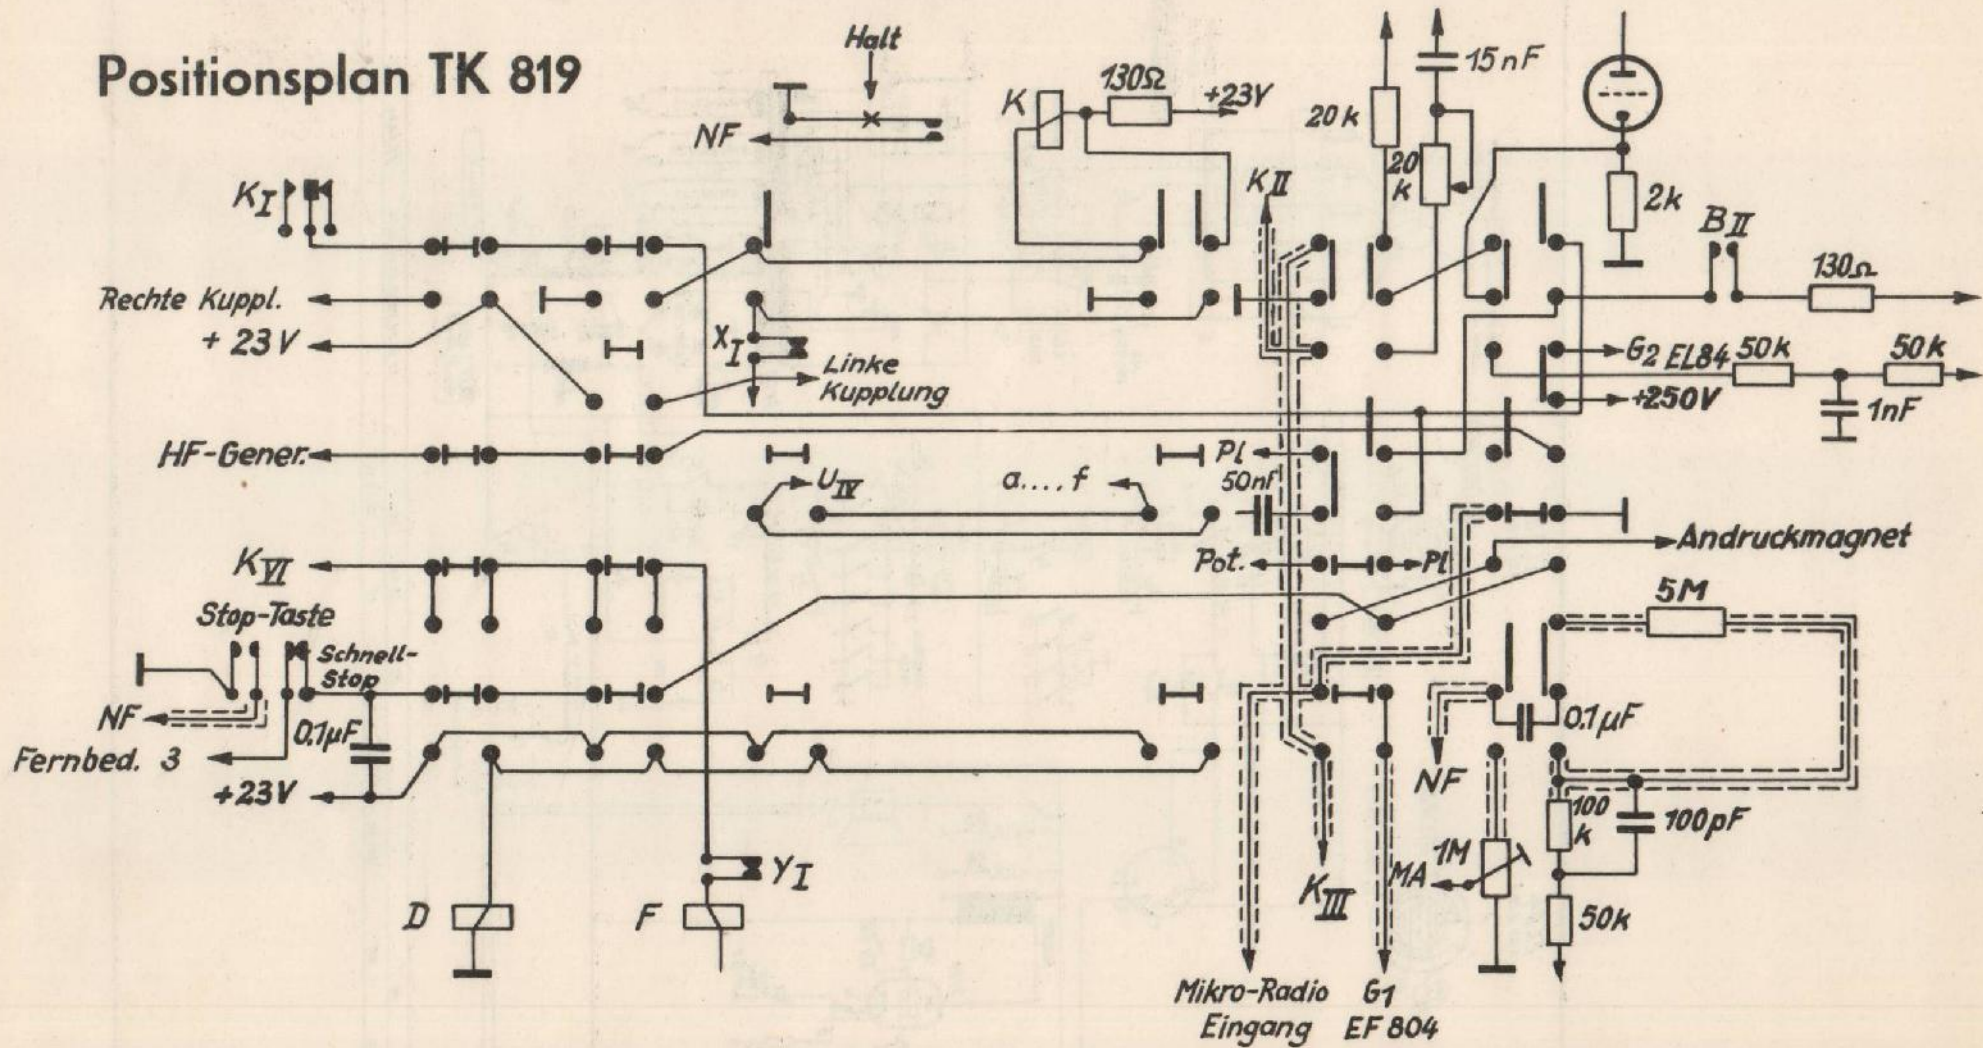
Positionsplan TK 819

Halt

NF

K

130Ω

+23V

15 nF

20 k

20 k

2k

$K_I$

$K_{II}$

$B_{II}$

130Ω

Rechte Kuppl.

+ 23 V

$X_I$

Linke Kupplung

$G_2$ EL84

50k

50k

+250V

1nF

HF-Gener.

Pl

$U_{IV}$

a.... f

50nF

Andruckmagnet

Pot.

Pl

$K_{VI}$

Stop-Taste

5M

Schnell-Stop

NF

0,1μF

0,1μF

Fernbed. 3

+23V

NF

100 k

100pF

1M

MA

$Y_I$

$K_{III}$

50k

D

F

Mikro-Radio Eingang

G1 EF 804